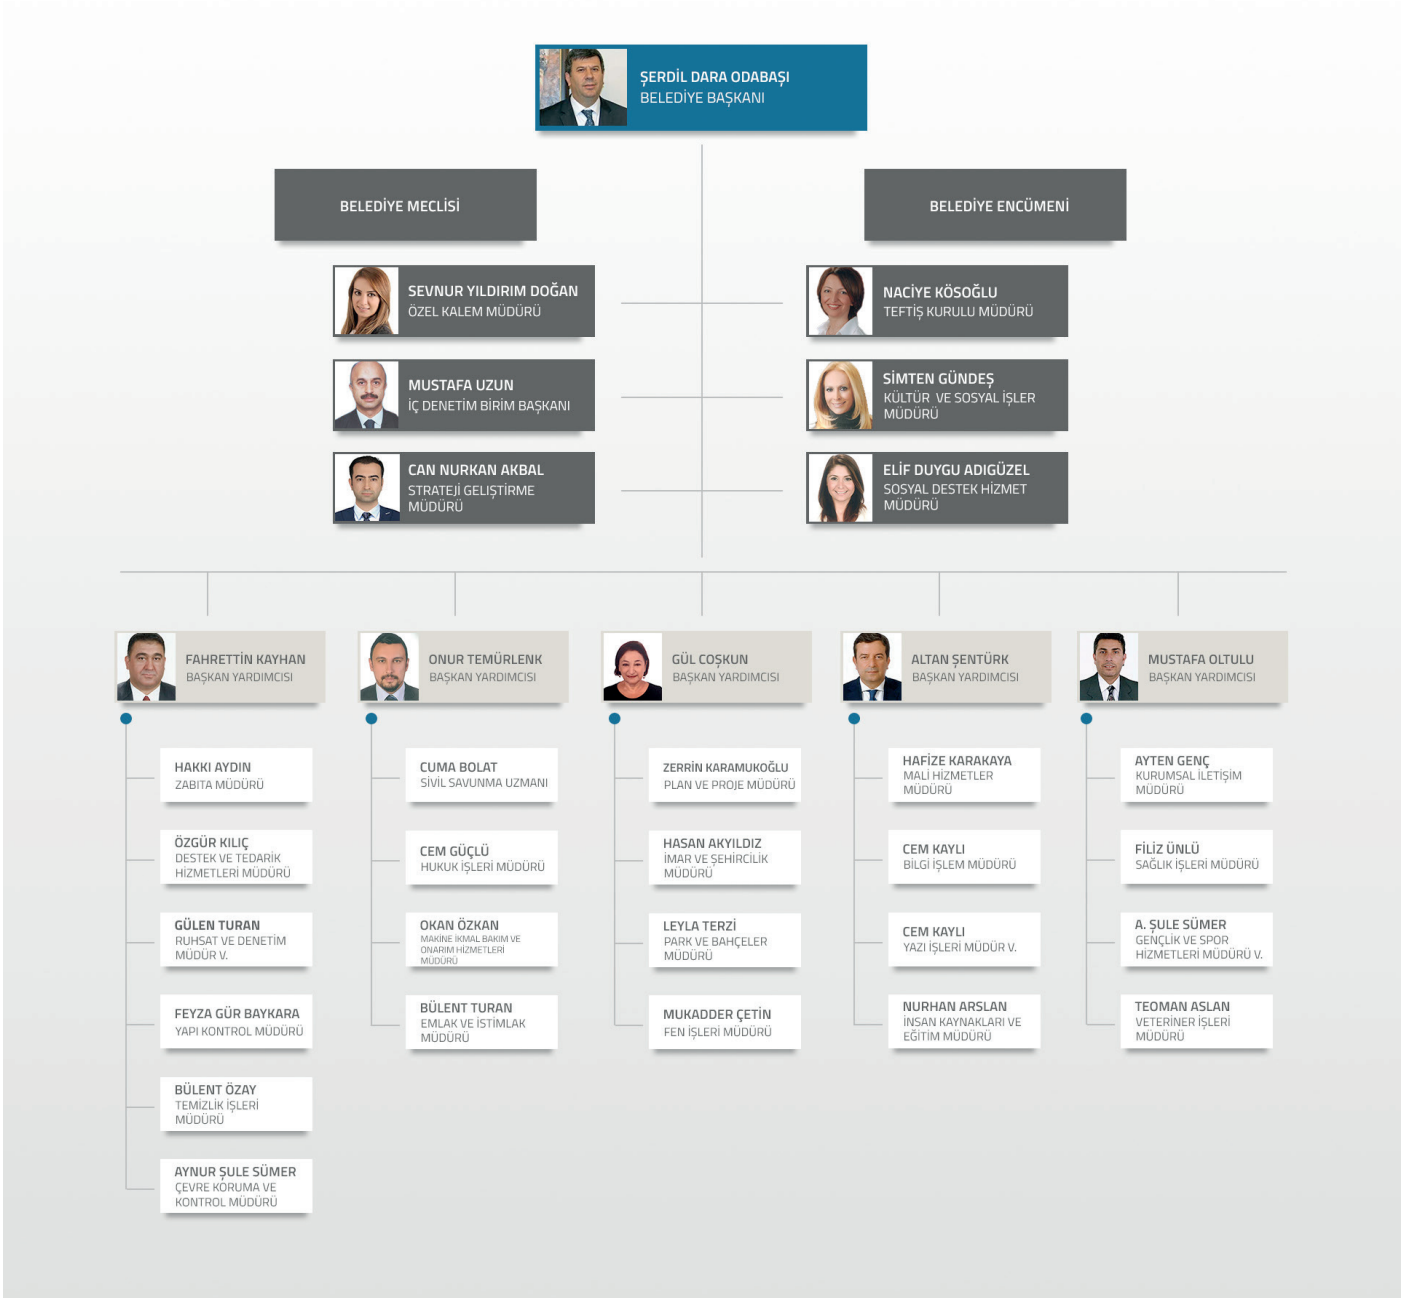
ŞERDİL DARA ODABAŞI
BELEDİYE BAŞKANI

BELEDİYE MECLİSİ

BELEDİYE ENCÜMENİ

SEVNUR YILDIRIM DOĞAN
ÖZEL KALEM MÜDÜRÜ

MUSTAFA UZUN
İÇ DENETİM BİRİM BAŞKANI

CAN NURKAN AKBAL
STRATEJİ GELİŞTİRME MÜDÜRÜ

NACİYE KÖSOĞLU
TEFTİŞ KURULU MÜDÜRÜ

SİMTEN GÜNDEŞ
KÜLTÜR VE SOSYAL İŞLER MÜDÜRÜ

ELİF DUYGU ADIGÜZEL
SOSYAL DESTEK HİZMET MÜDÜRÜ

FAHRETTİN KAYHAN
BAŞKAN YARDIMCISI

HAKKI AYDIN
ZABITA MÜDÜRÜ

ÖZGÜR KILIÇ
DESTEK VE TEDARİK HİZMETLERİ MÜDÜRÜ

GÜLEN TURAN
RUHSAT VE DENETİM MÜDÜR V.

FEYZA GÜR BAYKARA
YAPI KONTROL MÜDÜRÜ

BÜLENT ÖZAY
TEMİZLİK İŞLERİ MÜDÜRÜ

AYNUR ŞULE SÜMER
ÇEVRE KORUMA VE KONTROL MÜDÜRÜ

ONUR TEMÜRLENK
BAŞKAN YARDIMCISI

CUMA BOLAT
SİVİL SAVUNMA UZMANI

CEM GÜÇLÜ
HUKUK İŞLERİ MÜDÜRÜ

OKAN ÖZKAN
MAKİNE İKMAL BAKIM VE ONARIM HİZMETLERİ MÜDÜRÜ

BÜLENT TURAN
EMLAK VE İSTİMLAK MÜDÜRÜ

GÜL COŞKUN
BAŞKAN YARDIMCISI

ZERRİN KARAMUKOĞLU
PLAN VE PROJE MÜDÜRÜ

HASAN AKYILDIZ
İMAR VE ŞEHİRCİLİK MÜDÜRÜ

LEYLA TERZİ
PARK VE BAHÇELER MÜDÜRÜ

MUKADDER ÇETİN
FEN İŞLERİ MÜDÜRÜ

ALTAN ŞENTÜRK
BAŞKAN YARDIMCISI

HAFİZE KARAKAYA
MALİ HİZMETLER MÜDÜRÜ

CEM KAYLI
BİLGİ İŞLEM MÜDÜRÜ

CEM KAYLI
YAZI İŞLERİ MÜDÜR V.

NURHAN ARSLAN
İNSAN KAYNAKLARI VE EĞİTİM MÜDÜRÜ

MUSTAFA OLTULU
BAŞKAN YARDIMCISI

AYTEN GENÇ
KURUMSAL İLETİŞİM MÜDÜRÜ

FİLİZ ÜNLÜ
SAĞLIK İŞLERİ MÜDÜRÜ

A. ŞULE SÜMER
GENÇLİK VE SPOR HİZMETLERİ MÜDÜRÜ V.

TEOMAN ASLAN
VETERİNER İŞLERİ MÜDÜRÜ